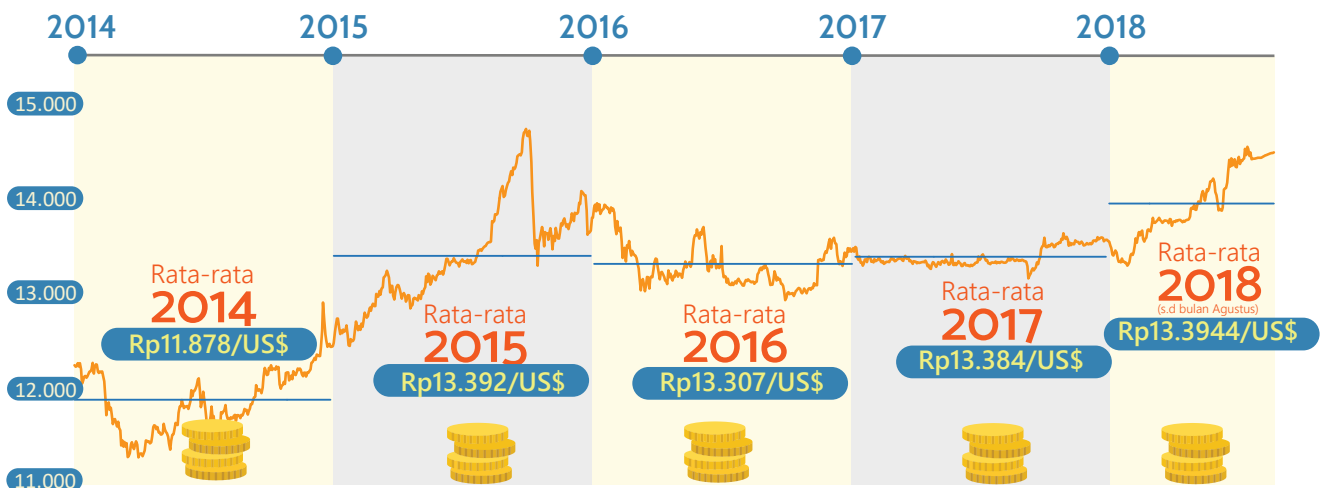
2014
2015
2016
2017
2018

15.000
14.000
13.000
12.000
11.000

Rata-rata
2014
Rp11.878/US$

Rata-rata
2015
Rp13.392/US$

Rata-rata
2016
Rp13.307/US$

Rata-rata
2017
Rp13.384/US$

Rata-rata
2018
(s.d bulan Agustus)
Rp13.3944/US$